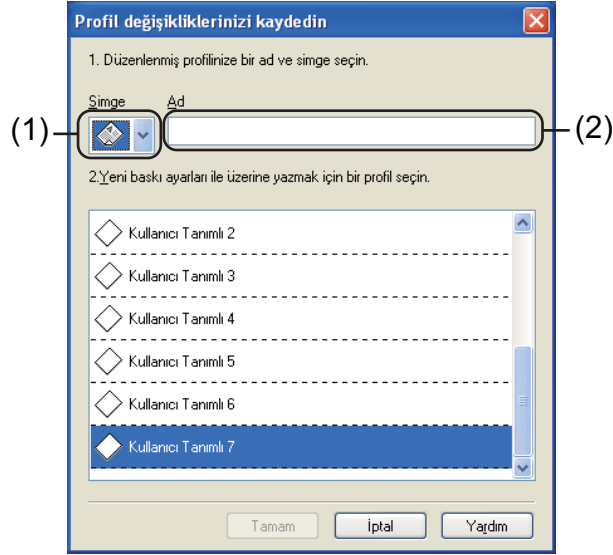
Profil değişikliklerinizi kaydedin

1. Düzenlenmiş profilinize bir ad ve simge seçin.

Simge
Ad

(1)
(2)

2.Yeni baskı ayarları ile üzerine yazmak için bir profil seçin.

Kullanıcı Tanımlı 2
Kullanıcı Tanımlı 3
Kullanıcı Tanımlı 4
Kullanıcı Tanımlı 5
Kullanıcı Tanımlı 6
Kullanıcı Tanımlı 7

Tamam
İptal
Yardım